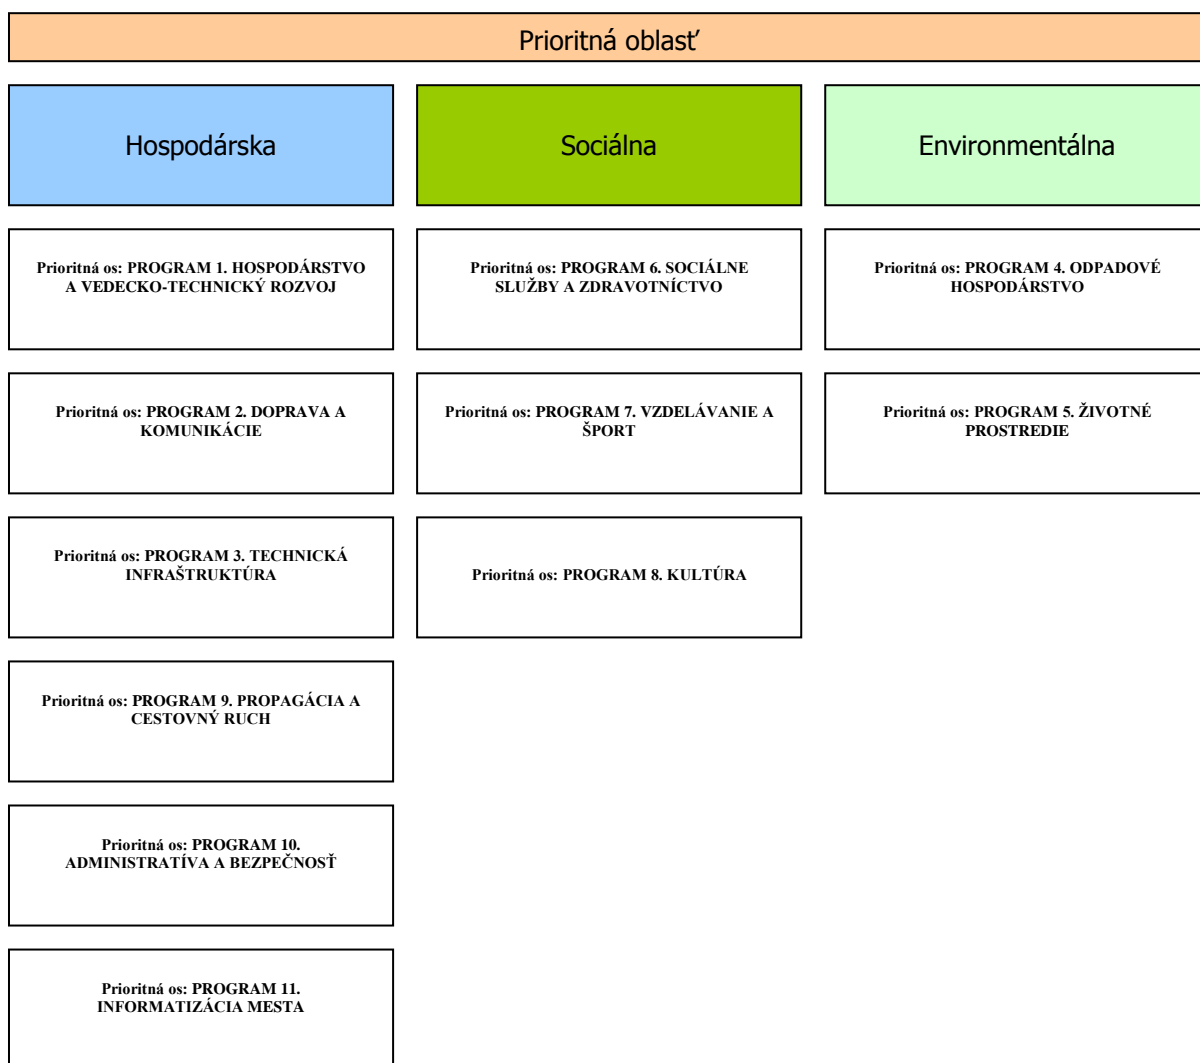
Prioritná oblasť

Hospodárska

Sociálna

Environmentálna

Prioritná os: PROGRAM 1. HOSPODÁRSTVO A VEDECKO-TECHNICKÝ ROZVOJ

Prioritná os: PROGRAM 2. DOPRAVA A KOMUNIKÁCIE

Prioritná os: PROGRAM 3. TECHNICKÁ INFRAŠTRUKTÚRA

Prioritná os: PROGRAM 9. PROPAGÁCIA A CESTOVNÝ RUCH

Prioritná os: PROGRAM 10. ADMINISTRATÍVA A BEZPEČNOSŤ

Prioritná os: PROGRAM 11. INFORMATIZÁCIA MESTA

Prioritná os: PROGRAM 6. SOCIÁLNE SLUŽBY A ZDRAVOTNÍCTVO

Prioritná os: PROGRAM 7. VZDELÁVANIE A ŠPORT

Prioritná os: PROGRAM 8. KULTÚRA

Prioritná os: PROGRAM 4. ODPADOVÉ HOSPODÁRSTVO

Prioritná os: PROGRAM 5. ŽIVOTNÉ PROSTREDIE